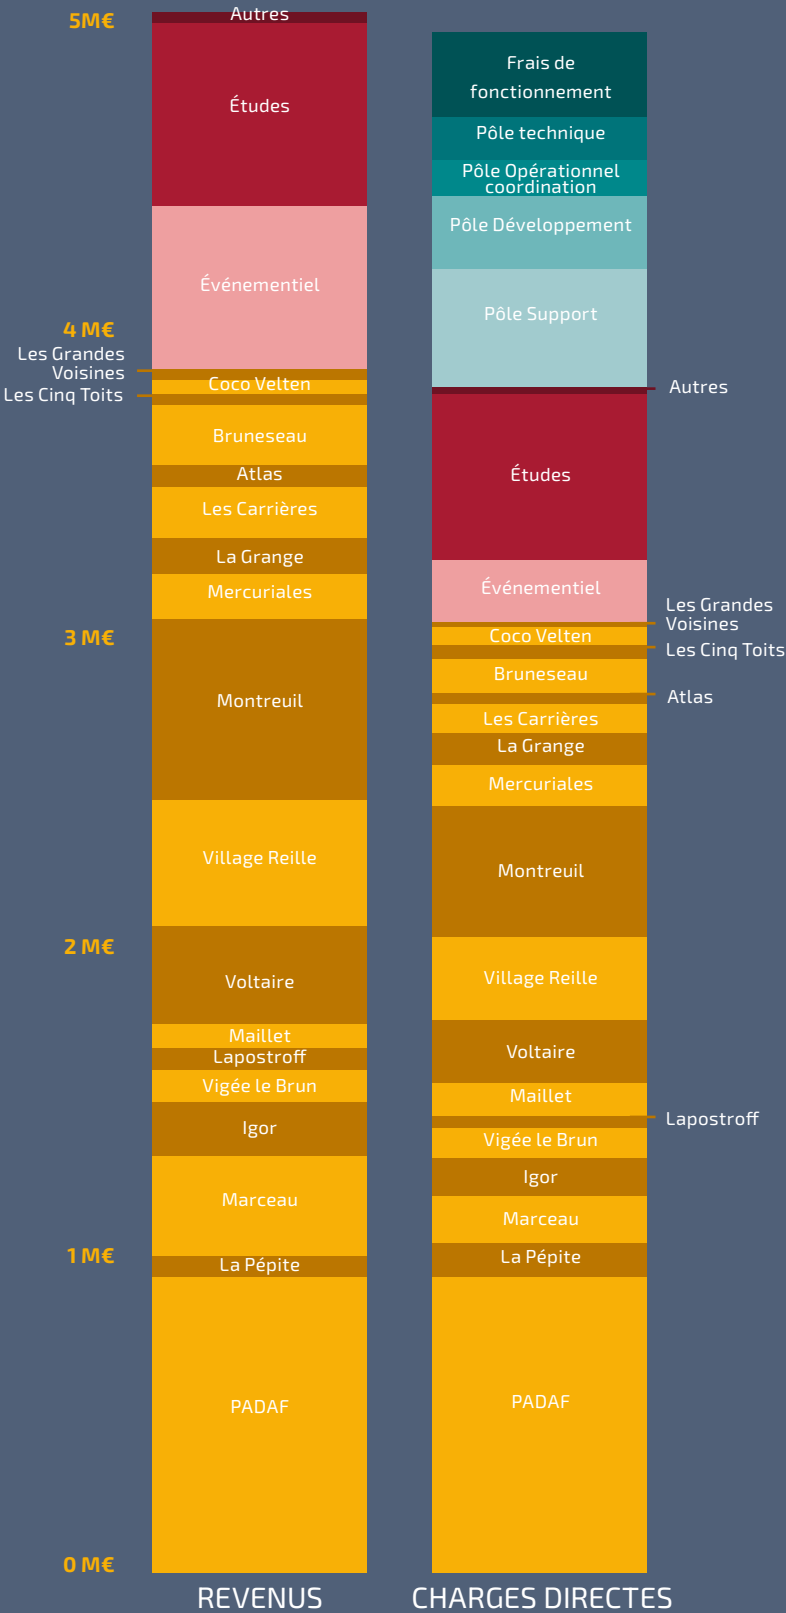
5M€
4 M€
3 M€
2 M€
1 M€
0 M€

Autres
Études
Événementiel
Les Grandes Voisines
Coco Velten
Les Cinq Toits
Bruneseau
Atlas
Les Carrières
La Grange
Mercuriales
Montreuil
Village Reille
Voltaire
Maillet
Lapostroff
Vigée le Brun
Igor
Marceau
La Pépite
PADAF
REVENUS

Frais de fonctionnement
Pôle technique
Pôle Opérationnel coordination
Pôle Développement
Pôle Support
Autres
Études
Événementiel
Les Grandes Voisines
Coco Velten
Les Cinq Toits
Bruneseau
Atlas
Les Carrières
La Grange
Mercuriales
Montreuil
Village Reille
Voltaire
Maillet
Lapostroff
Vigée le Brun
Igor
Marceau
La Pépite
PADAF
CHARGES DIRECTES